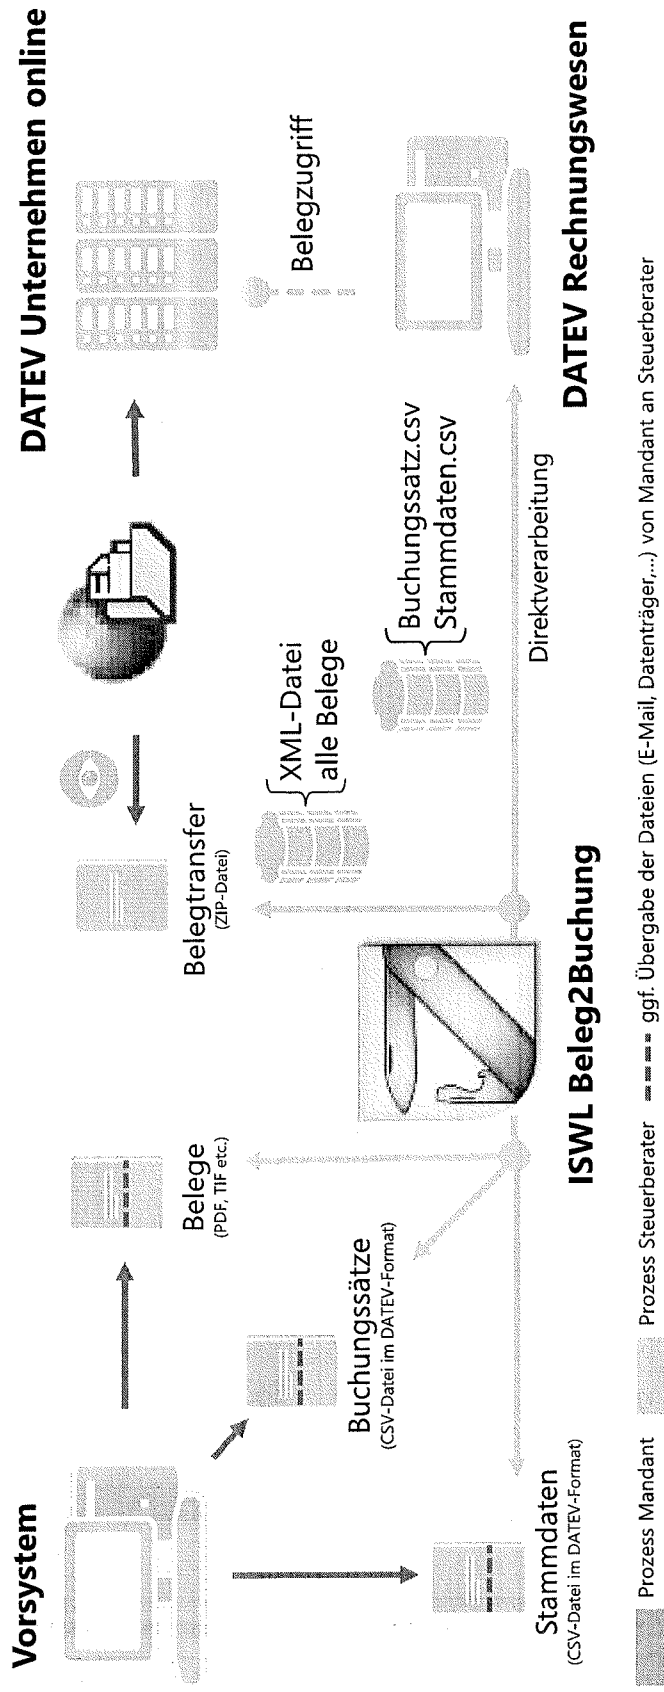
Vorsystem

DATEV Unternehmen online

Belegzugriff

Stammdaten
(CSV-Datei im DATEV-Format)

Buchungssätze
(CSV-Datei im DATEV-Format)

Belege
(PDF, TIF etc.)

Belegtransfer
(ZIP-Datei)

XML-Datei
alle Belege

Buchungssatz.csv
Stammdaten.csv

Direktverarbeitung

ISWL Beleg2Buchung

DATEV Rechnungswesen

Prozess Mandant   Prozess Steuerberater   ggf. Übergabe der Dateien (E-Mail, Datenträger,...) von Mandant an Steuerberater